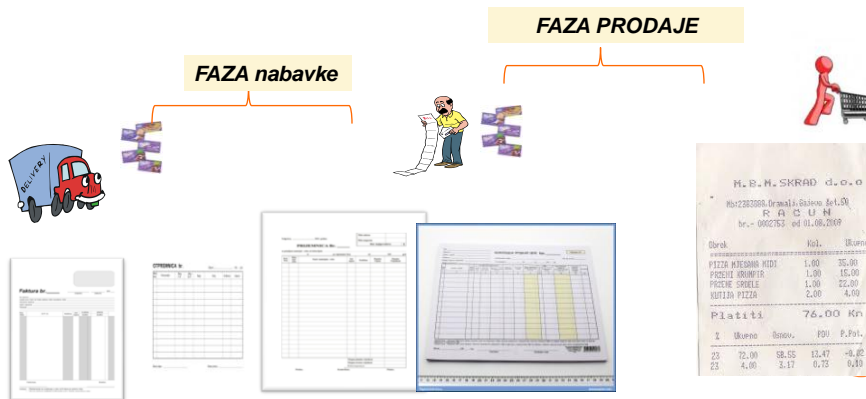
FAZA PRODAJE

FAZA nabavke

DELIVERY

Faktura br.

OTPREMNICA br.

PRIMKA br.

M.B.M.SKRAD d.o.o.
Mb:2283088,Dramalj,Bajeva 8el.30
R A C U N
br.- 0002253 od 01.08.2008

| Obrok | Kol. | Ukupno |
|---|---|---|
| PIZZA MIJESANA MIDI | 1.00 | 35.00 |
| PRZENI KRUMPIR | 1.00 | 15.00 |
| PRZENE SRDELE | 1.00 | 22.00 |
| KUTIJA PIZZA | 2.00 | 4.00 |

Platiti 76.00 Kn

| % | Ukupno | Osnov. | PDV | P.Pot. |
|---|---|---|---|---|
| 23 | 72.00 | 58.55 | 13.47 | 0.00 |
| 23 | 4.00 | 3.17 | 0.73 | 0.10 |